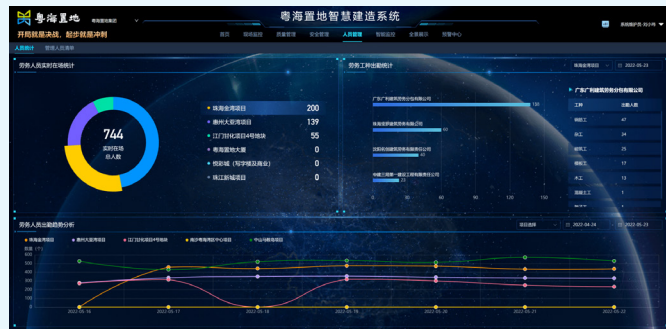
粤海置地 粤海置地集团

开局就是决战，起步就是冲刺

粤海置地智慧建造系统

首页 现场监控 质量管理 安全管理 人员管理 智能监控 设备管理 全景展示 预警中心

人员统计 管理人员清单

劳务人员实时在场统计

744
实时在场
总人数

珠海金湾项目 200
惠州大亚湾项目 139
江门泊礼项目4号地块 55
粤海置地大厦 0
悦彩城（写字楼及商业） 0
珠江新城项目 0

劳务工种出勤统计

2022-05-23

广东广利建筑劳务分包有限公司 138
珠海金浦建筑劳务有限公司 60
汕尾华浩建筑劳务有限公司 40
华建工程第一建设工程有限责任公司 25

0 30 60 90 120 150

广东广利建筑劳务分包有限公司

| 工种 | 出勤人数 |
|---|---|
| 钢筋工 | 47 |
| 杂工 | 24 |
| 木工 | 25 |
| 架子工 | 17 |
| 木工 | 13 |
| 混凝土工 | 1 |

劳务人员出勤趋势分析

项目选择 2022-04-24 — 2022-05-23

珠海金湾项目 惠州大亚湾项目 江门泊礼项目4号地块 南沙粤海置地中心项目 中山马鞍岛项目

2022-05-16 2022-05-17 2022-05-18 2022-05-19 2022-05-20 2022-05-21 2022-05-22